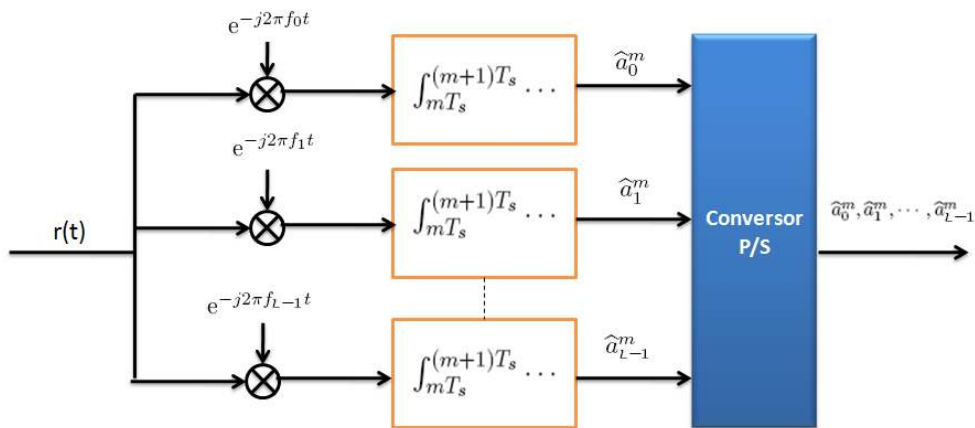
$e^{-j2\pi f_0 t}$

$\int_{mT_s}^{(m+1)T_s} \cdots$

$\widehat{a}_0^m$

$e^{-j2\pi f_1 t}$

$\int_{mT_s}^{(m+1)T_s} \cdots$

$\widehat{a}_1^m$

r(t)

Conversor P/S

$\widehat{a}_0^m, \widehat{a}_1^m, \cdots, \widehat{a}_{L-1}^m$

$e^{-j2\pi f_{L-1} t}$

$\int_{mT_s}^{(m+1)T_s} \cdots$

$\widehat{a}_{L-1}^m$